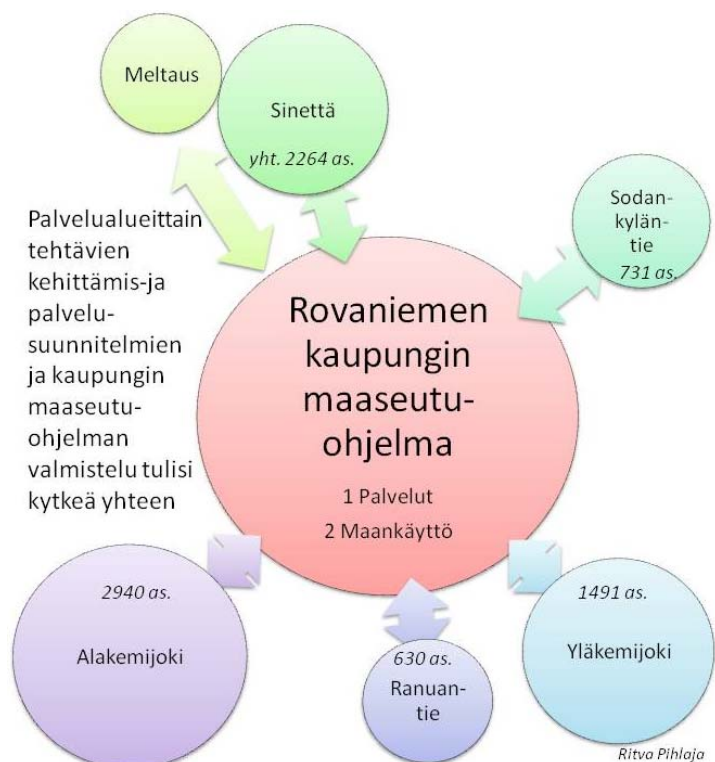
Meltaus

Sinettä

yht. 2264 as.

Sodankyläntie

731 as.

Palvelualueittain tehtävien kehittämis-ja palvelusuunnitelmien ja kaupungin maaseutuohjelman valmistelu tulisi kytkeä yhteen

Rovaniemen kaupungin maaseutuohjelma

1 Palvelut

2 Maankäyttö

2940 as.

Alakemijoki

630 as.

Ranuantie

1491 as.

Yläkemijoki

Ritva Pihlaja